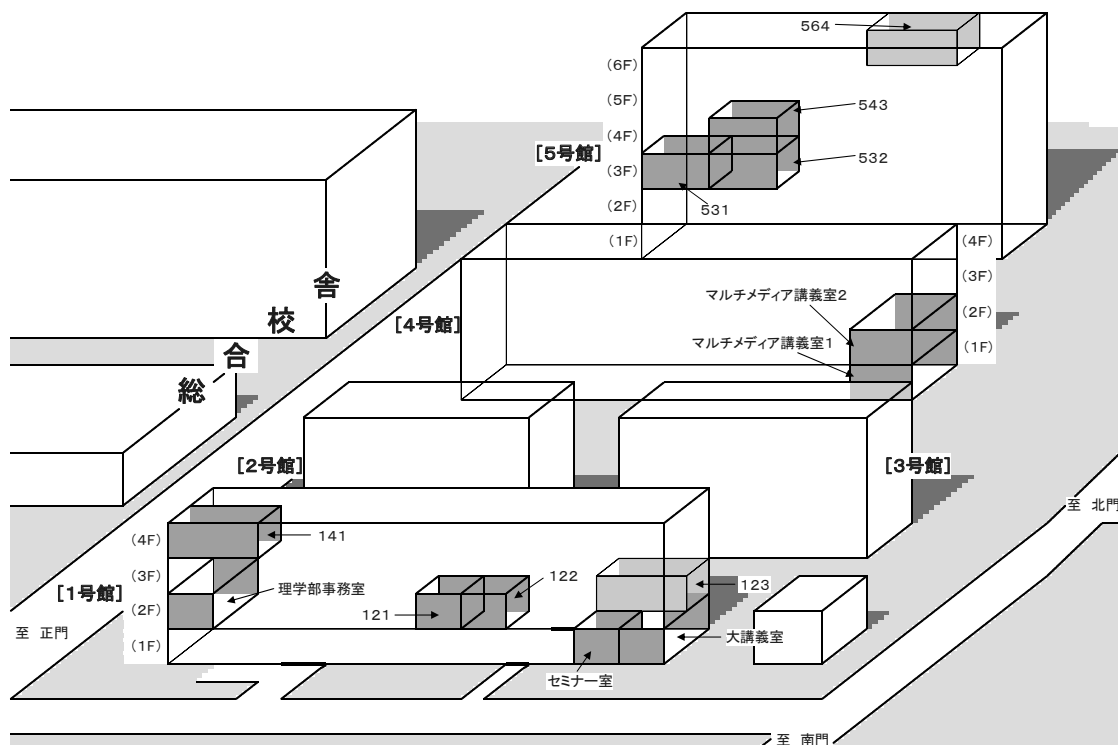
564
(6F)
(5F)
543
(4F)
[5号館]
(3F)
532
(2F)
531
(1F)
(4F)
舎
(3F)
マルチメディア講義室2
校
[4号館]
(2F)
マルチメディア講義室1
(1F)
合
総
[2号館]
[3号館]
至 北門
(4F)
141
(3F)
[1号館]
122
123
(2F)
理学部事務室
121
至 正門
(1F)
大講義室
セミナー室
至 南門